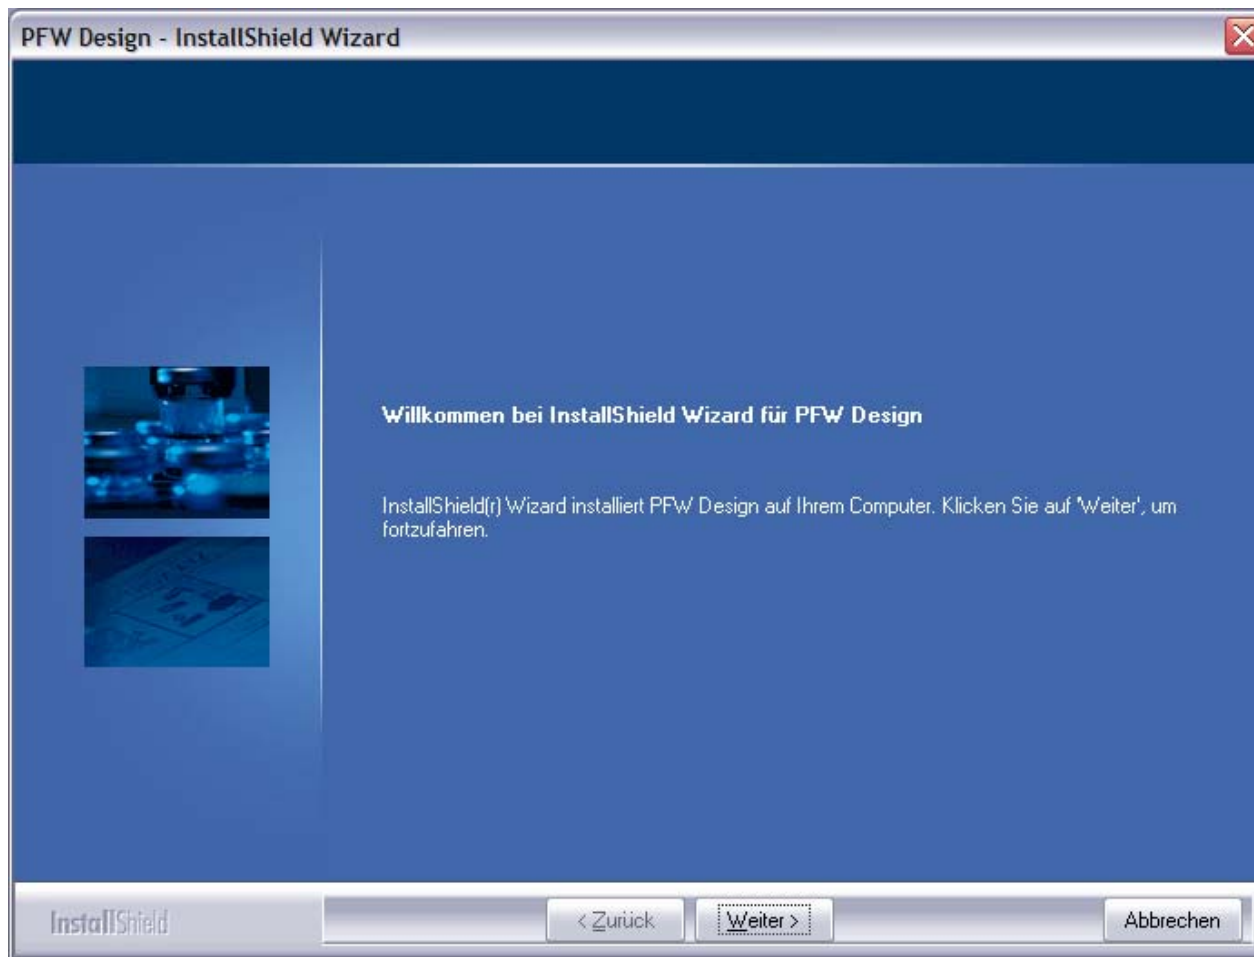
PFW Design - InstallShield Wizard

Willkommen bei InstallShield Wizard für PFW Design

InstallShield(r) Wizard installiert PFW Design auf Ihrem Computer. Klicken Sie auf 'Weiter', um fortzufahren.

InstallShield

< Zurück

Weiter >

Abbrechen